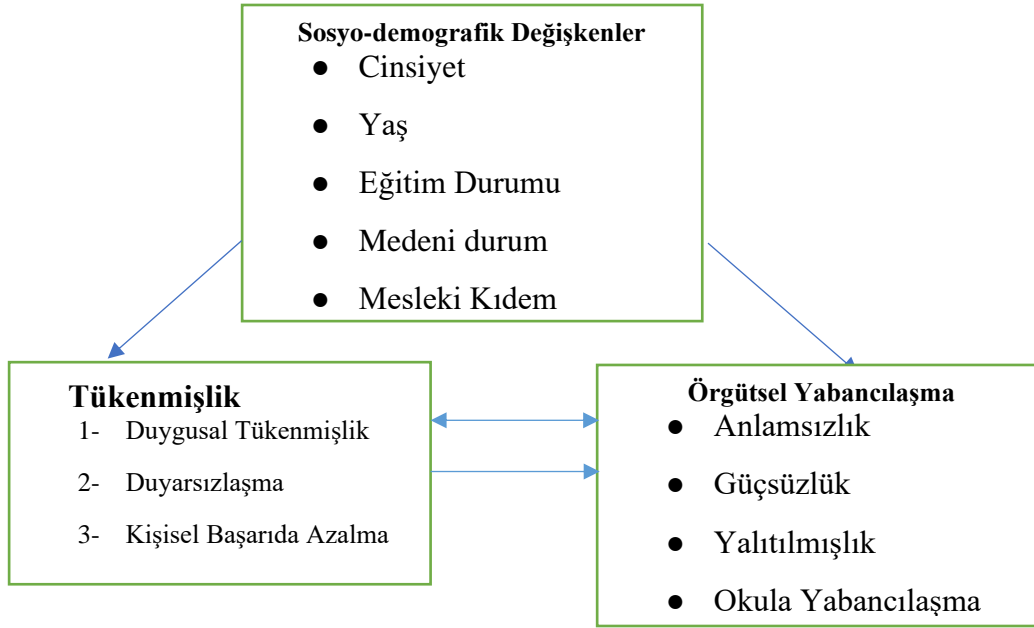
Sosyo-demografik Değişkenler

- Cinsiyet
- Yaş
- Eğitim Durumu
- Medeni durum
- Mesleki Kıdem

Tükenmişlik

1- Duygusal Tükenmişlik
2- Duyarsızlaşma
3- Kişisel Başarıda Azalma

Örgütsel Yabancılaşma

- Anlamsızlık
- Güçsüzlük
- Yalıtılmışlık
- Okula Yabancılaşma